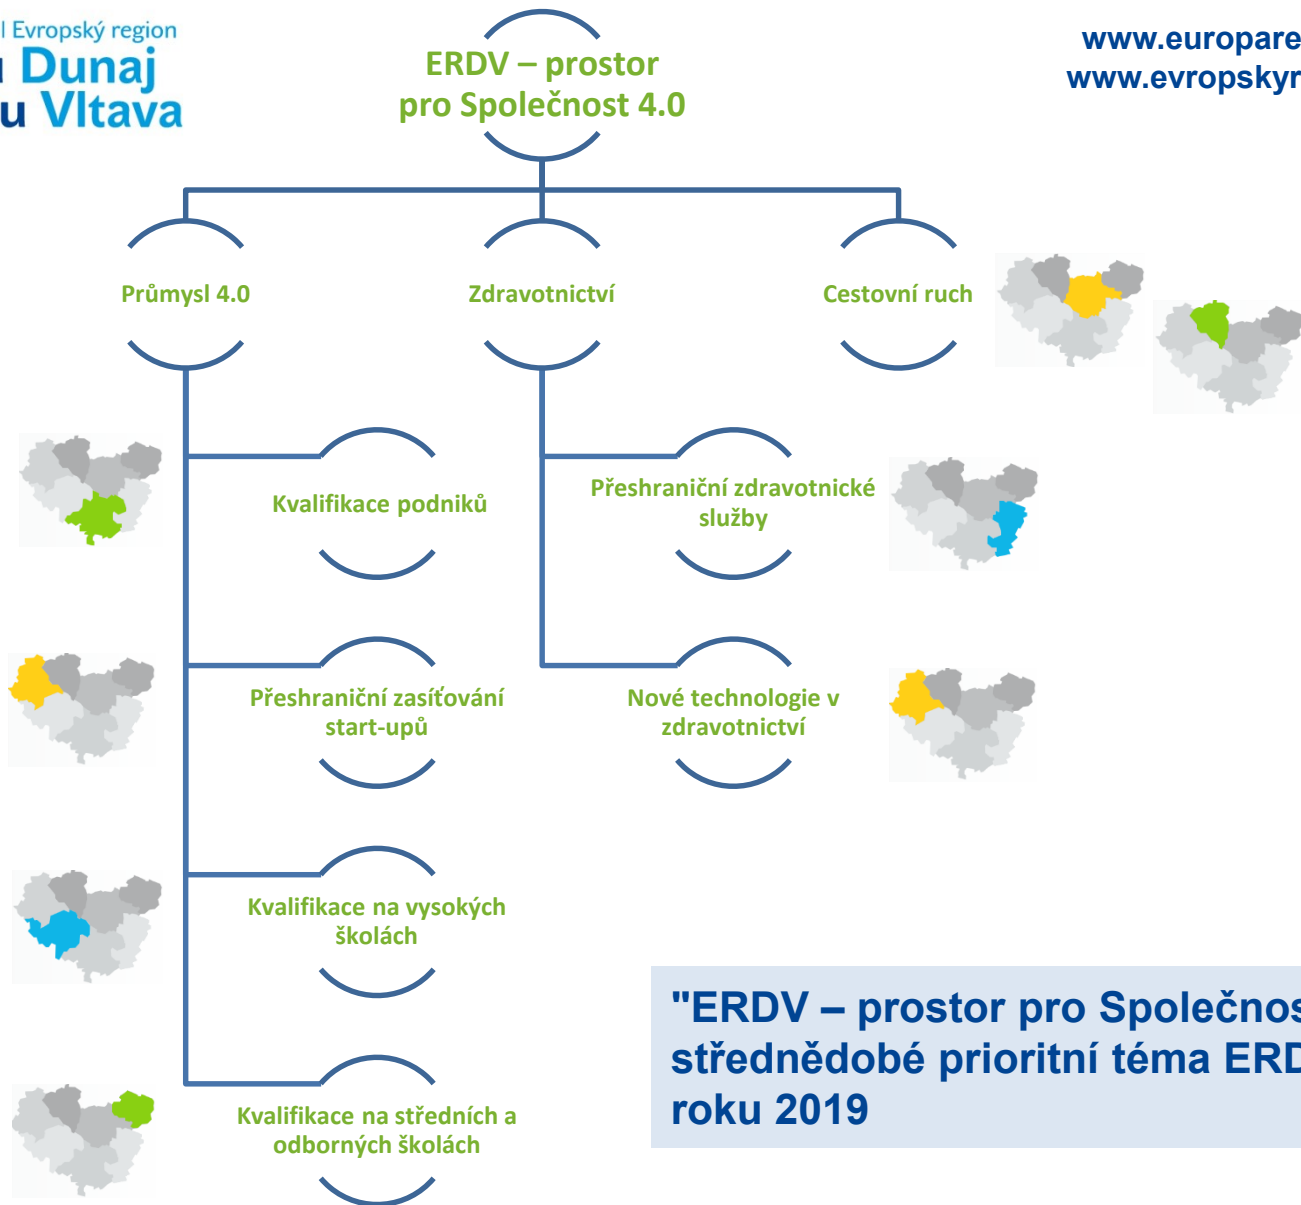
l Evropský region
ı Dunaj
u Vltava

ERDV – prostor pro Společnost 4.0

www.europare
www.evropskyr

Průmysl 4.0

Zdravotnictví

Cestovní ruch

Kvalifikace podniků

Přeshraniční zdravotnické služby

Přeshraniční zasíťování start-upů

Nové technologie v zdravotnictví

Kvalifikace na vysokých školách

Kvalifikace na středních a odborných školách

"ERDV – prostor pro Společnos střednědobé prioritní téma ERD roku 2019